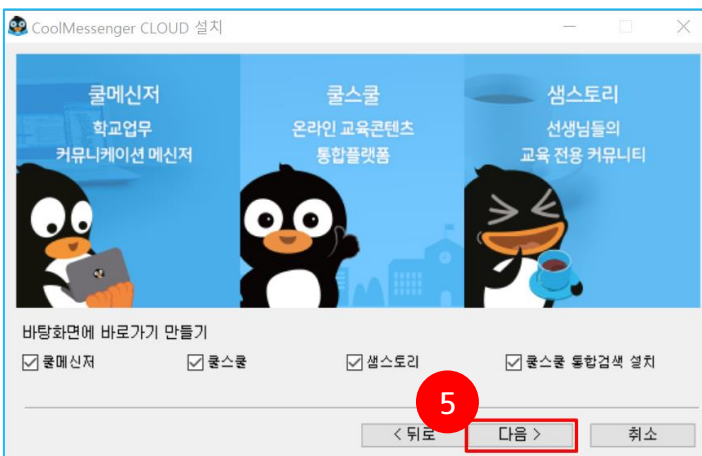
CoolMessenger CLOUD 설치

쿨메신저
학교업무
커뮤니케이션 메신저

쿨스쿨
온라인 교육콘텐츠
통합플랫폼

샘스토리
선생님들의
교육 전용 커뮤니티

바탕화면에 바로가기 만들기

☑ 쿨메신저 ☑ 쿨스쿨 ☑ 샘스토리 ☑ 쿨스쿨 통합검색 설치

5

< 뒤로 다음 > 취소